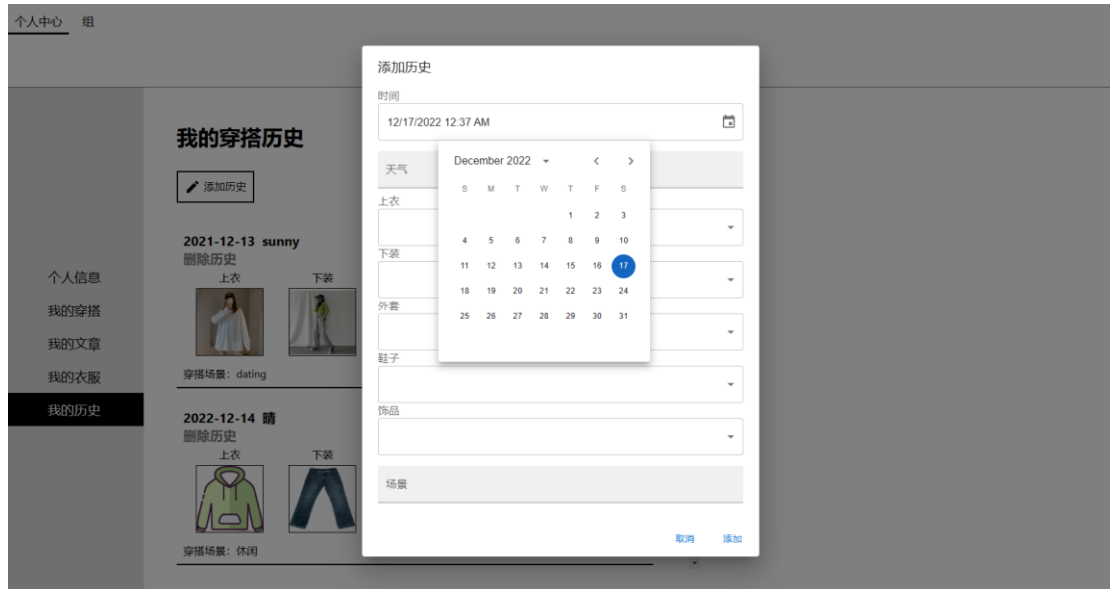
个人中心 组

我的穿搭历史

添加历史

2021-12-13 sunny
删除历史
上衣 下装

穿搭场景：dating

2022-12-14 晴
删除历史
上衣 下装

穿搭场景：休闲

个人信息
我的穿搭
我的文章
我的衣服
我的历史

添加历史
时间
12/17/2022 12:37 AM

天气
上衣
下装
外套
鞋子
饰品
场景

取消 添加

December 2022

| S | M | T | W | T | F | S |
|---|---|---|---|---|---|---|
| | | | | 1 | 2 | 3 |
| 4 | 5 | 6 | 7 | 8 | 9 | 10 |
| 11 | 12 | 13 | 14 | 15 | 16 | 17 |
| 18 | 19 | 20 | 21 | 22 | 23 | 24 |
| 25 | 26 | 27 | 28 | 29 | 30 | 31 |